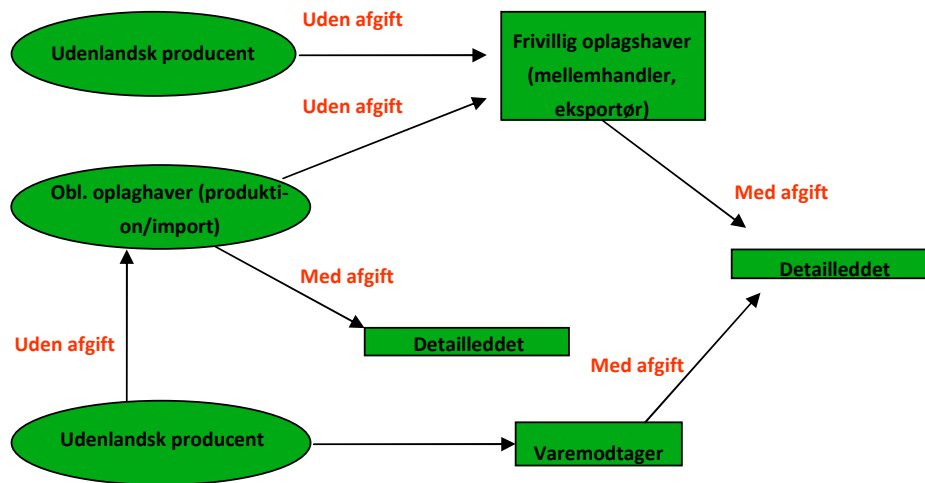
Udenlandsk producent

Uden afgift

Frivillig oplagshaver (mellemhandler, eksportør)

Uden afgift

Obl. oplaghaver (produktion/import)

Med afgift

Detailleddet

Med afgift

Detailleddet

Uden afgift

Med afgift

Udenlandsk producent

Varemodtager